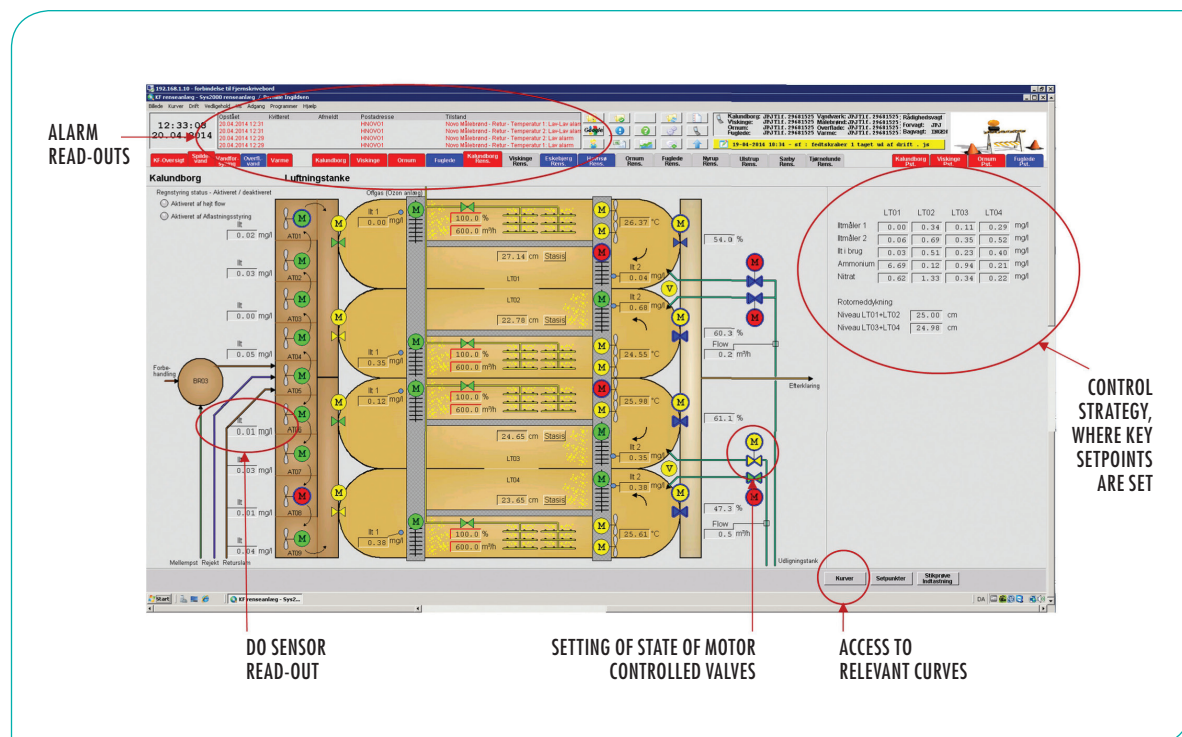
ALARM READ-OUTS

192.168.1.10 - forbindelse til Fjernskrivebord
KF renseanlæg - Sys2000 renseanlæg

12:33:09
20.04.2014

Opstået | Kvitteret | Afmeldt | Postadresse | Tilstand
20.04.2014 12:31 | | | HNOVO1 | Novo Målebrønd - Retur - Temperatur 1: Lav-Lav alarm
20.04.2014 12:31 | | | HNOVO1 | Novo Målebrønd - Retur - Temperatur 2: Lav-Lav alarm
20.04.2014 12:29 | | | HNOVO1 | Novo Målebrønd - Retur - Temperatur 1: Lav alarm
20.04.2014 12:29 | | | HNOVO1 | Novo Målebrønd - Retur - Temperatur 2: Lav alarm

19-04-2014 10:34 - af : fedtskraber 1 taget ud af drift . js

KF-Oversigt | Vandforsyning | Varme | Kalundborg | Viskinge | Ornum | Føllede | Kalundborg Rens. | Viskinge Rens. | Eskebjerg Rens. | Ornum Rens. | Føllede Rens. | Nyrup Rens. | Ulstrup Rens. | Saeby Rens. | Tjørnelunde Rens. | Kalundborg Pst. | Viskinge Pst. | Ornum Pst. | Føllede Pst.

Kalundborg
Luftningstanke

Regnstyring status - Aktiveret / deaktiveret
Aktiveret af højt flow
Aktiveret af Aflastningsstyring

Ilt 0.02 mg/l
Ilt 0.03 mg/l
Ilt 0.00 mg/l
Ilt 0.05 mg/l
Ilt 0.01 mg/l
Ilt 0.03 mg/l
Ilt 0.01 mg/l
Ilt 0.04 mg/l

AT01 AT02 AT03 AT04 AT05 AT06 AT07 AT08 AT09

Forbehandling
BR03
Mellempot Rejekt Returslam

Offgas (Ozon anlæg)
Ilt 1 0.00 mg/l
Ilt 1 0.35 mg/l
Ilt 1 0.12 mg/l
Ilt 1 0.38 mg/l

100.0 % 600.0 m³/h
100.0 % 600.0 m³/h
100.0 % 600.0 m³/h
100.0 % 600.0 m³/h

27.14 cm Stasis
LT01
LT02
22.78 cm Stasis
24.65 cm Stasis
LT03
LT04
23.65 cm Stasis

26.37 °C
Ilt 2 0.04 mg/l
Ilt 2 0.68 mg/l
24.55 °C
25.98 °C
Ilt 2 0.35 mg/l
Ilt 2 0.38 mg/l
25.61 °C

54.0 %
60.3 %
Flow 0.2 m³/h
61.1 %
47.3 %
Flow 0.5 m³/h

Efterklaring
Udligningstank

| | LT01 | LT02 | LT03 | LT04 | |
|---|---|---|---|---|---|
| Iltmåler 1 | 0.00 | 0.34 | 0.11 | 0.29 | mg/l |
| Iltmåler 2 | 0.06 | 0.69 | 0.35 | 0.52 | mg/l |
| Ilt i brug | 0.03 | 0.51 | 0.23 | 0.40 | mg/l |
| Ammonium | 6.69 | 0.12 | 0.94 | 0.21 | mg/l |
| Nitrat | 0.62 | 1.33 | 0.34 | 0.22 | mg/l |

Rotorneddykning
Niveau LT01+LT02 25.00 cm
Niveau LT03+LT04 24.98 cm

Kurver | Setpunkter | Stikprøve indtastning

Start | KF renseanlæg - Sys2...

CONTROL STRATEGY, WHERE KEY SETPOINTS ARE SET

DO SENSOR READ-OUT

SETTING OF STATE OF MOTOR CONTROLLED VALVES

ACCESS TO RELEVANT CURVES